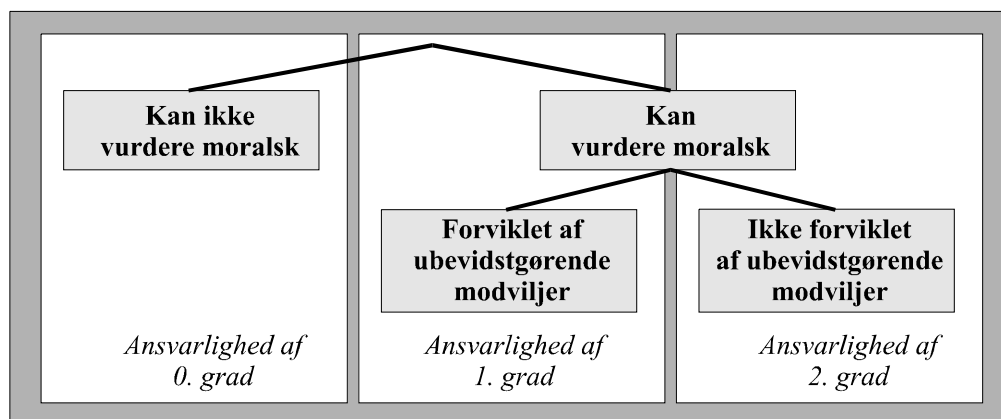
Kan ikke vurdere moralsk

Kan vurdere moralsk

Forviklet af ubevidstgørende modviljer

Ikke forviklet af ubevidstgørende modviljer

*Ansvarlighed af 0. grad*

*Ansvarlighed af 1. grad*

*Ansvarlighed af 2. grad*